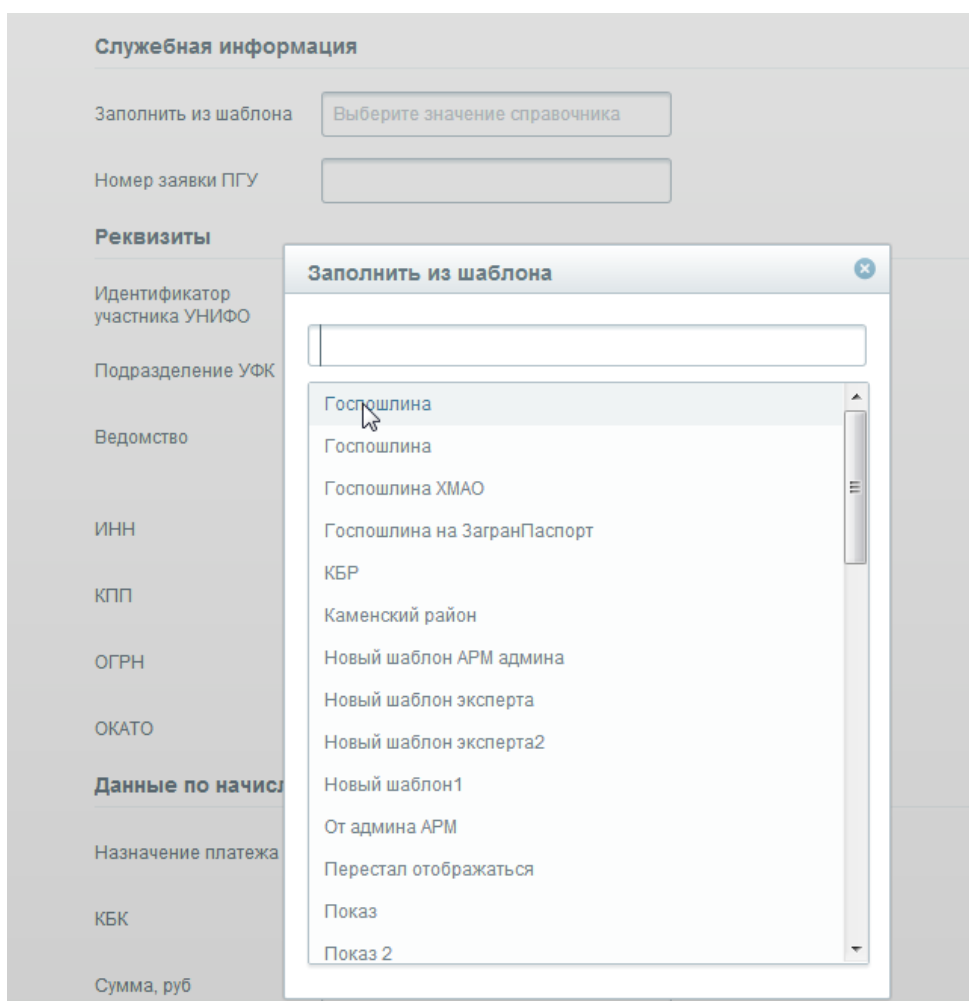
Служебная информация

Заполнить из шаблона

Выберите значение справочника

Номер заявки ПГУ

Реквизиты

Идентификатор участника УНИФО

Подразделение УФК

Ведомство

ИНН

КПП

ОГРН

ОКАТО

Данные по начисл

Назначение платежа

КБК

Сумма, руб

Заполнить из шаблона

Госпошлина
Госпошлина
Госпошлина ХМАО
Госпошлина на ЗагранПаспорт
КБР
Каменский район
Новый шаблон АРМ админа
Новый шаблон эксперта
Новый шаблон эксперта2
Новый шаблон1
От админа АРМ
Перестал отображаться
Показ
Показ 2